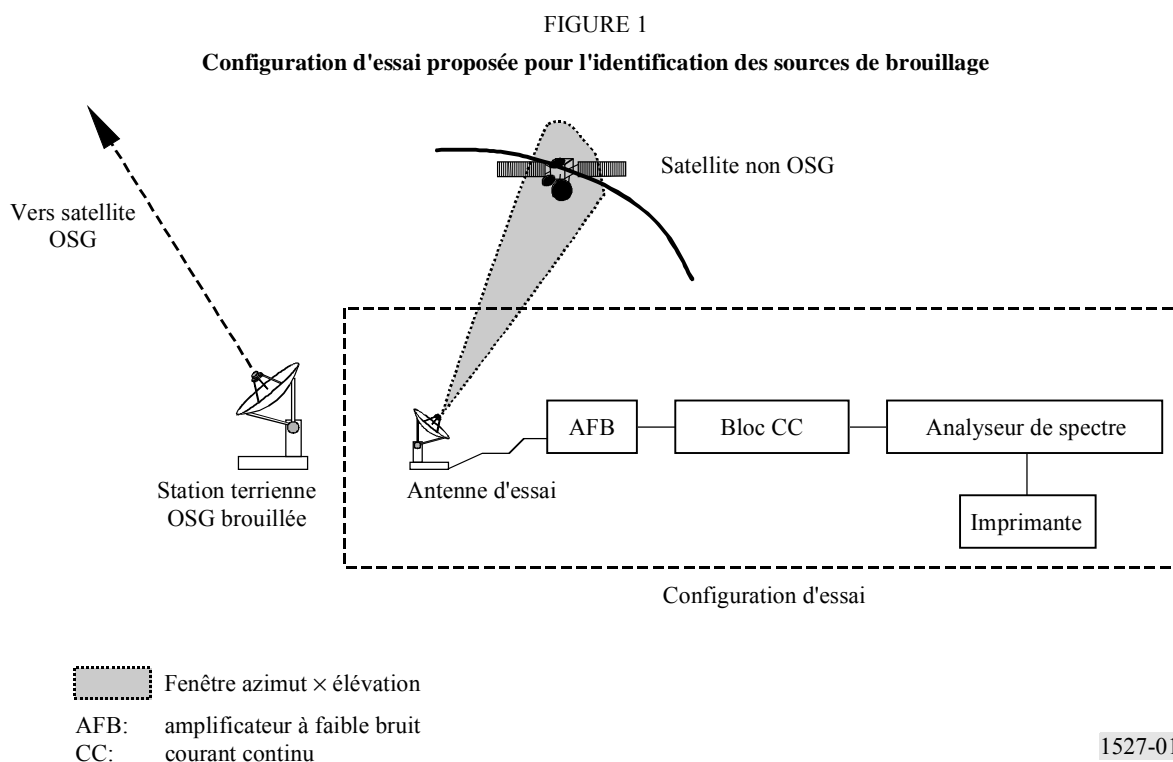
FIGURE 1

**Configuration d'essai proposée pour l'identification des sources de brouillage**

Vers satellite OSG

Satellite non OSG

Station terrienne OSG brouillée

Antenne d'essai

AFB

Bloc CC

Analyseur de spectre

Imprimante

Configuration d'essai

Fenêtre azimut $\times$ élévation

AFB: amplificateur à faible bruit
CC: courant continu

1527-01